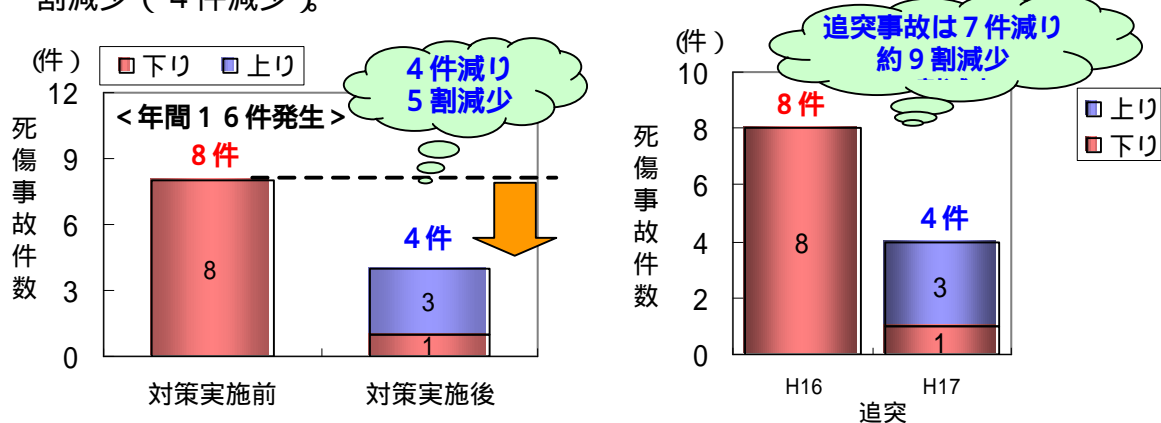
割減少（４件減少）。

（件）
下り　上り
12
9
6
3
0
死傷事故件数
＜年間１６件発生＞
8件
8
4件減り
５割減少
4件
3
1
対策実施前
対策実施後

（件）
10
8
6
4
2
0
死傷事故件数
追突事故は７件減り
約９割減少
8件
8
4件
3
1
上り
下り
H16
H17
追突